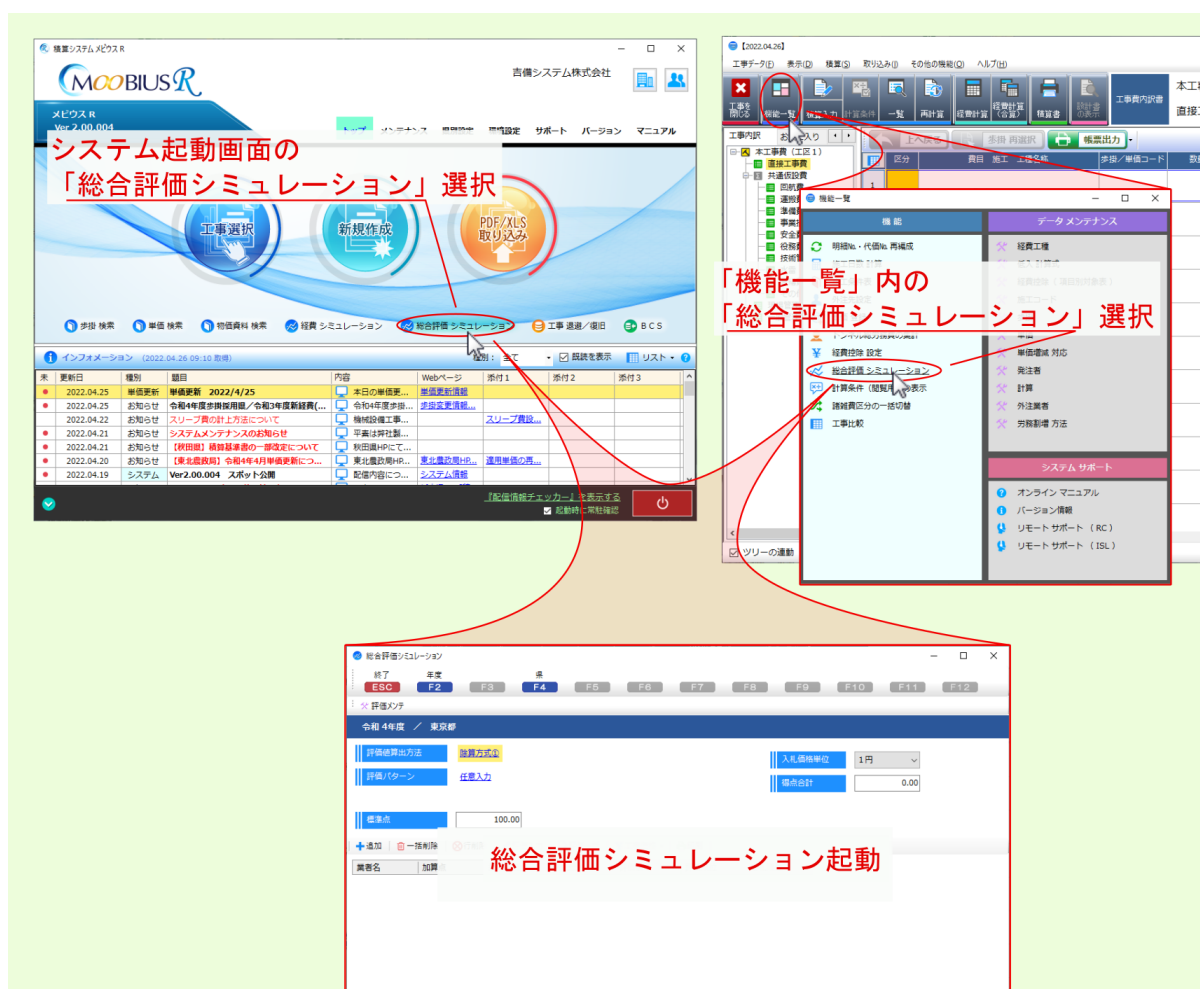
積算システム メビウス R

MOOBIUS R

吉備システム株式会社

メビウス R
Ver 2.00.004

トップ　メンテナンス　環境設定　環境設定　サポート　バージョン　マニュアル

システム起動画面の
「総合評価シミュレーション」選択

工事選択　新規作成　PDF/XLS 取り込み

歩掛 検索　単価 検索　物価資料 検索　経費 シミュレーション　総合評価 シミュレーション　工事 退避／復旧　BCS

インフォメーション (2022.04.26 09:10 取得)　種別：全て　既読を表示　リスト

| 未 | 更新日 | 種別 | 題目 | 内容 | Webページ | 添付1 | 添付2 | 添付3 |
|---|---|---|---|---|---|---|---|---|
| ● | 2022.04.25 | 単価更新 | 単価更新　2022/4/25 | 本日の単価更… | 単価更新情報 | | | |
| ● | 2022.04.25 | お知らせ | 令和4年度歩掛採用版／令和3年度新経費(… | 令和4年度歩掛… | 歩掛変更情報… | | | |
| | 2022.04.22 | お知らせ | スリーブ費の計上方法について | 機械設備工事… | | スリーブ費設… | | |
| ● | 2022.04.21 | お知らせ | システムメンテナンスのお知らせ | 平素は弊社製… | | | | |
| ● | 2022.04.21 | お知らせ | 【秋田県】積算基準書の一部改定について | 秋田県HPにて… | | | | |
| ● | 2022.04.20 | お知らせ | 【東北農政局】令和4年4月単価更新につ… | 東北農政局HP… | 東北農政局HP… | 適用単価の再… | | |
| ● | 2022.04.19 | システム | Ver2.00.004　スポット公開 | 配信内容につ… | システム情報 | | | |

『配信情報チェッカー』を表示する
起動時に常駐確認

【2022.04.26】
工事データ(J)　表示(D)　積算(S)　取り込み(I)　その他の機能(O)　ヘルプ(H)
工事を閉じる　機能一覧　積算入力　計算条件　一覧　再計算　経費計算　経費計算(合算)　積算書　設計書の表示　工事費内訳書
本工事　直接工

工事内訳　お気に入り
本工事費（工区1）
直接工事費
共通仮設費

上へ移動　歩掛 再選択　帳票出力
区分　費目　施工　工種名称　歩掛／単価コード　数

ツリーの連動

機能一覧
機能
明細No.・代価No. 再構成
単価 一括置換
経費控除 設定
総合評価 シミュレーション
計算条件（閲覧用）表示
諸経費区分の一括切替
工事比較

データ メンテナンス
経費工種
単価
単価増減 対応
発注者
計算
外注業者
労務割増 方法

システム サポート
オンライン マニュアル
バージョン情報
リモート サポート（RC）
リモート サポート（ISL）

「機能一覧」内の
「総合評価シミュレーション」選択

総合評価シミュレーション
終了　年度　県
ESC　F2　F3　F4　F5　F6　F7　F8　F9　F10　F11　F12
評価メンテ
令和 4年度　／　東京都
評価値算出方法　除算方式①
評価パターン　任意入力
入札価格単位　1円
得点合計　0.00
標準点　100.00
追加　一括削除
業者名　加算

総合評価シミュレーション起動